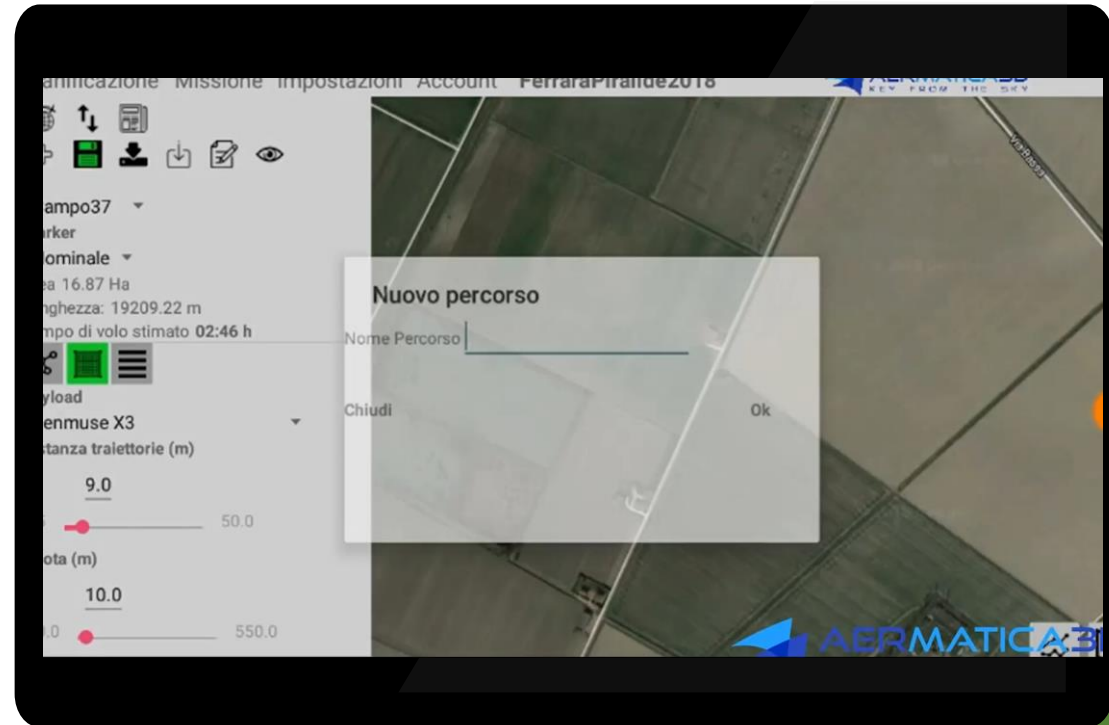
anificazione Missione Impostazioni Account FerraraPiralide2018

AERMATICA3D
KEY FROM THE SKY

ampo37
arker
ominale
ea 16.87 Ha
nghezza: 19209.22 m
mpo di volo stimato 02:46 h

yload
enmuse X3
stanza traiettorie (m)
9.0
5 50.0
ota (m)
10.0
.0 550.0

Nuovo percorso
Nome Percorso
Chiudi
Ok

AERMATICA3I